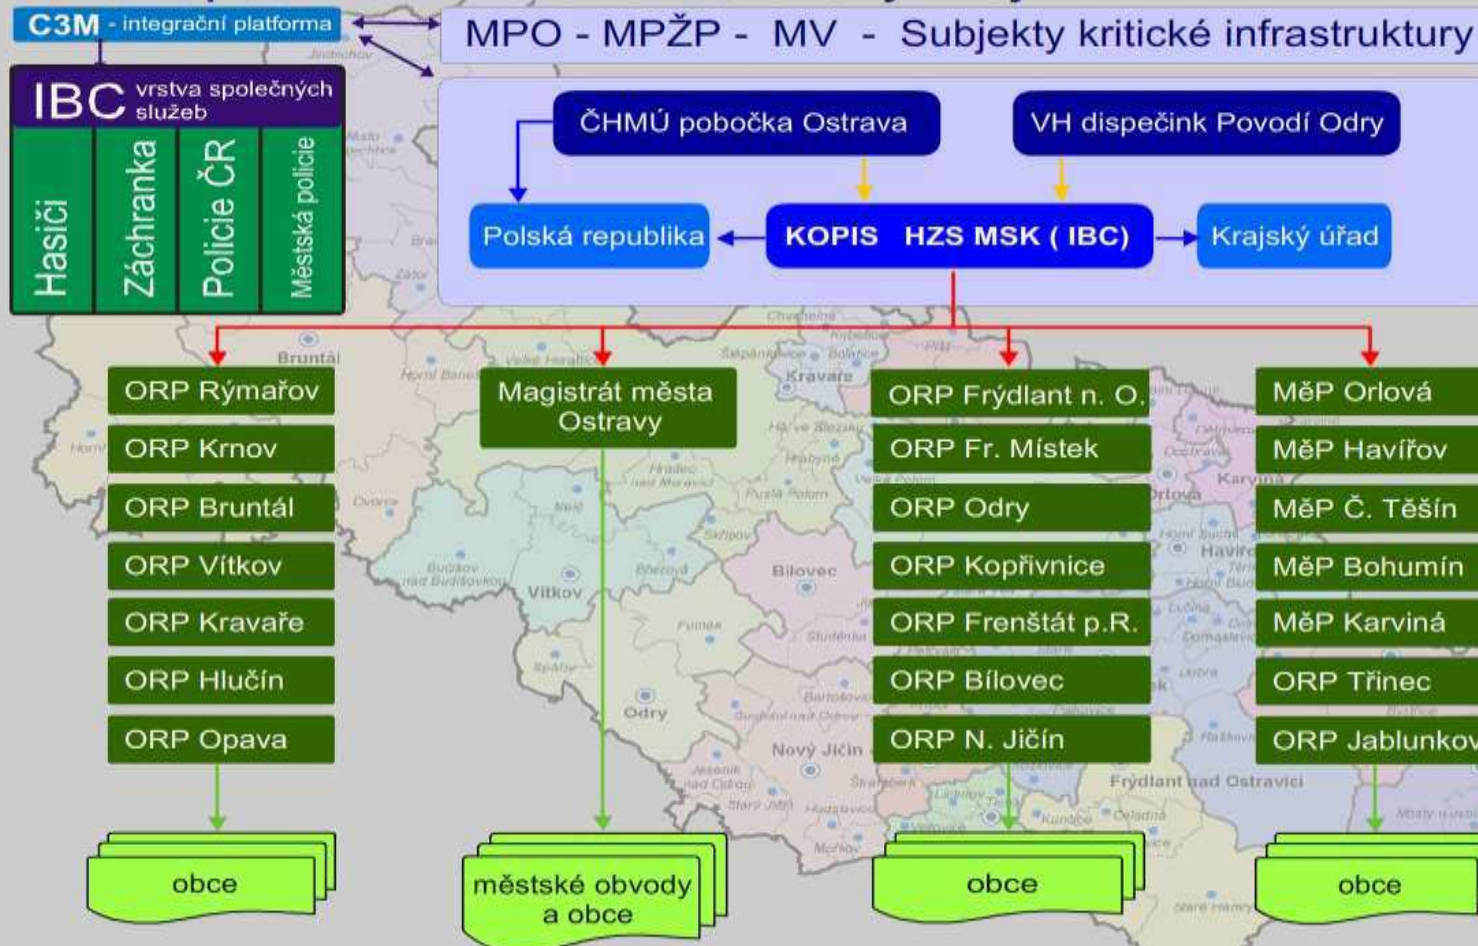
C3M - integrační platforma

MPO - MPŽP - MV - Subjekty kritické infrastruktury

IBC vrstva společných služeb

Hasiči

Záchranka

Policie ČR

Městská policie

ČHMÚ pobočka Ostrava

VH dispečink Povodí Odry

Polská republika

KOPIS HZS MSK ( IBC)

Krajský úřad

ORP Rýmařov

ORP Krnov

ORP Bruntál

ORP Vítkov

ORP Kravaře

ORP Hlučín

ORP Opava

Magistrát města Ostravy

ORP Frýdlant n. O.

ORP Fr. Místek

ORP Odry

ORP Kopřivnice

ORP Frenštát p.R.

ORP Bílovec

ORP N. Jičín

MěP Orlová

MěP Havířov

MěP Č. Těšín

MěP Bohumín

MěP Karviná

ORP Třinec

ORP Jablunkov

obce

městské obvody a obce

obce

obce

Bruntál

Kravare

Vítkov

Bílovec

Odry

Nový Jičín

Frýdlant nad Ostravicí

Karviná

Orlová

Havířov